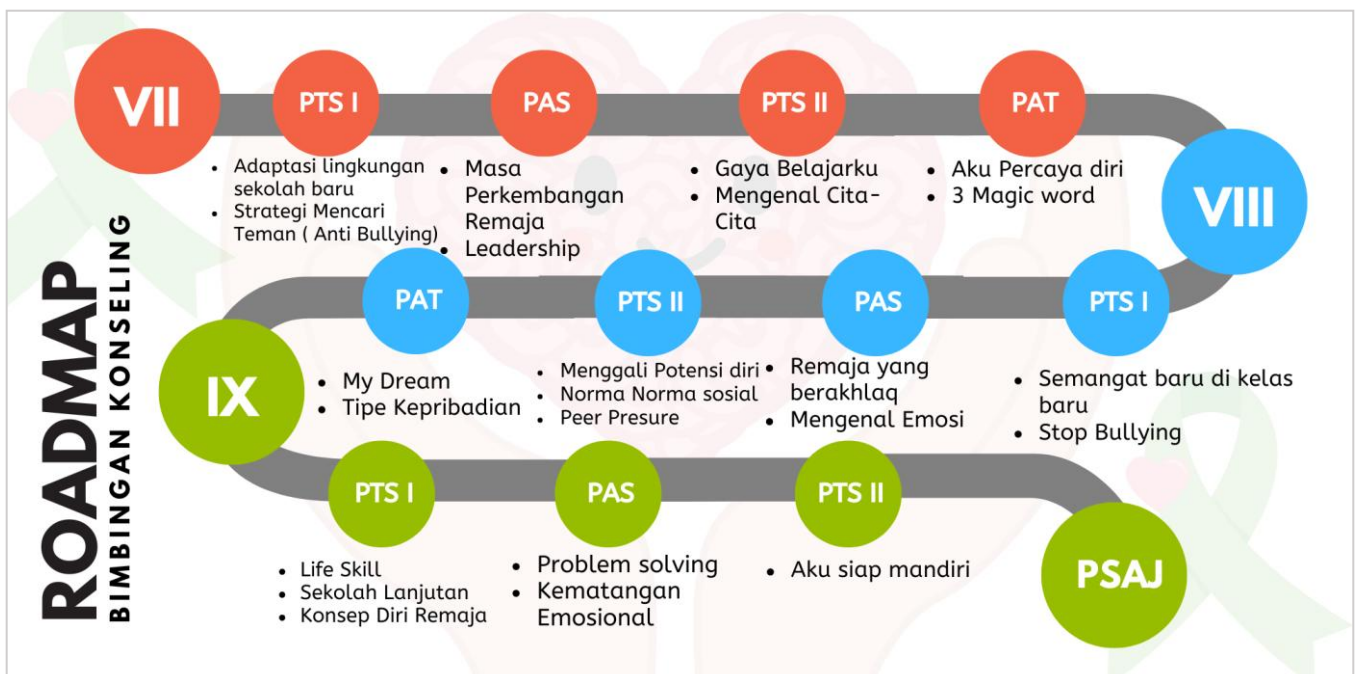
ROADMAP
BIMBINGAN KONSELING

VII

PTS I
- Adaptasi lingkungan sekolah baru
- Strategi Mencari Teman ( Anti Bullying)

PAS
- Masa Perkembangan Remaja
- Leadership

PTS II
- Gaya Belajarku
- Mengenal Cita-Cita

PAT
- Aku Percaya diri
- 3 Magic word

VIII

PTS I
- Semangat baru di kelas baru
- Stop Bullying

PAS
- Remaja yang berakhlaq
- Mengenal Emosi

PTS II
- Menggali Potensi diri
- Norma Norma sosial
- Peer Presure

PAT
- My Dream
- Tipe Kepribadian

IX

PTS I
- Life Skill
- Sekolah Lanjutan
- Konsep Diri Remaja

PAS
- Problem solving
- Kematangan Emosional

PTS II
- Aku siap mandiri

PSAJ